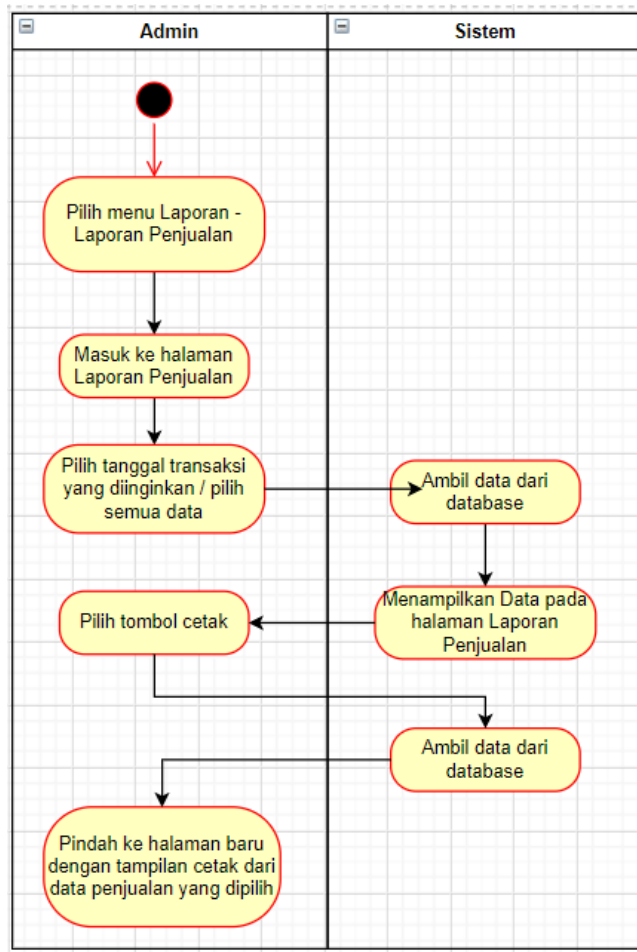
Admin

Sistem

Pilih menu Laporan - Laporan Penjualan

Masuk ke halaman Laporan Penjualan

Pilih tanggal transaksi yang diinginkan / pilih semua data

Ambil data dari database

Menampilkan Data pada halaman Laporan Penjualan

Pilih tombol cetak

Ambil data dari database

Pindah ke halaman baru dengan tampilan cetak dari data penjualan yang dipilih